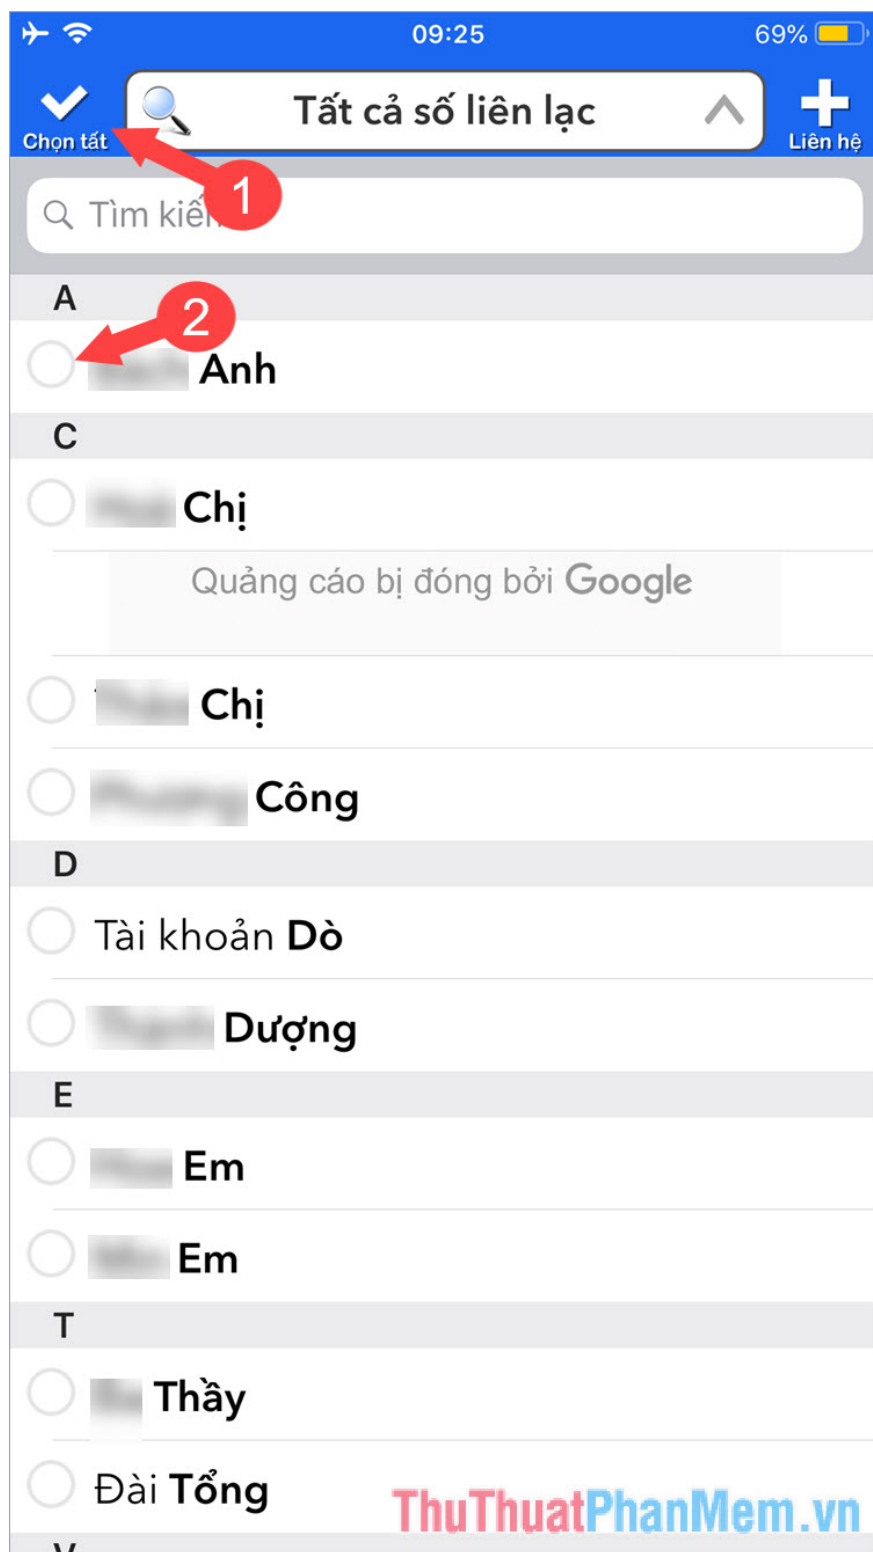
09:25
69%

Chọn tất

Tất cả số liên lạc

Liên hệ

1

Tìm kiế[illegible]

A

2

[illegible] Anh

C

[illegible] Chị

Quảng cáo bị đóng bởi Google

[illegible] Chị

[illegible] Công

D

Tài khoản Dò

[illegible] Dượng

E

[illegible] Em

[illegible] Em

T

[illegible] Thầy

Đài Tổng

ThuThuatPhanMem.vn